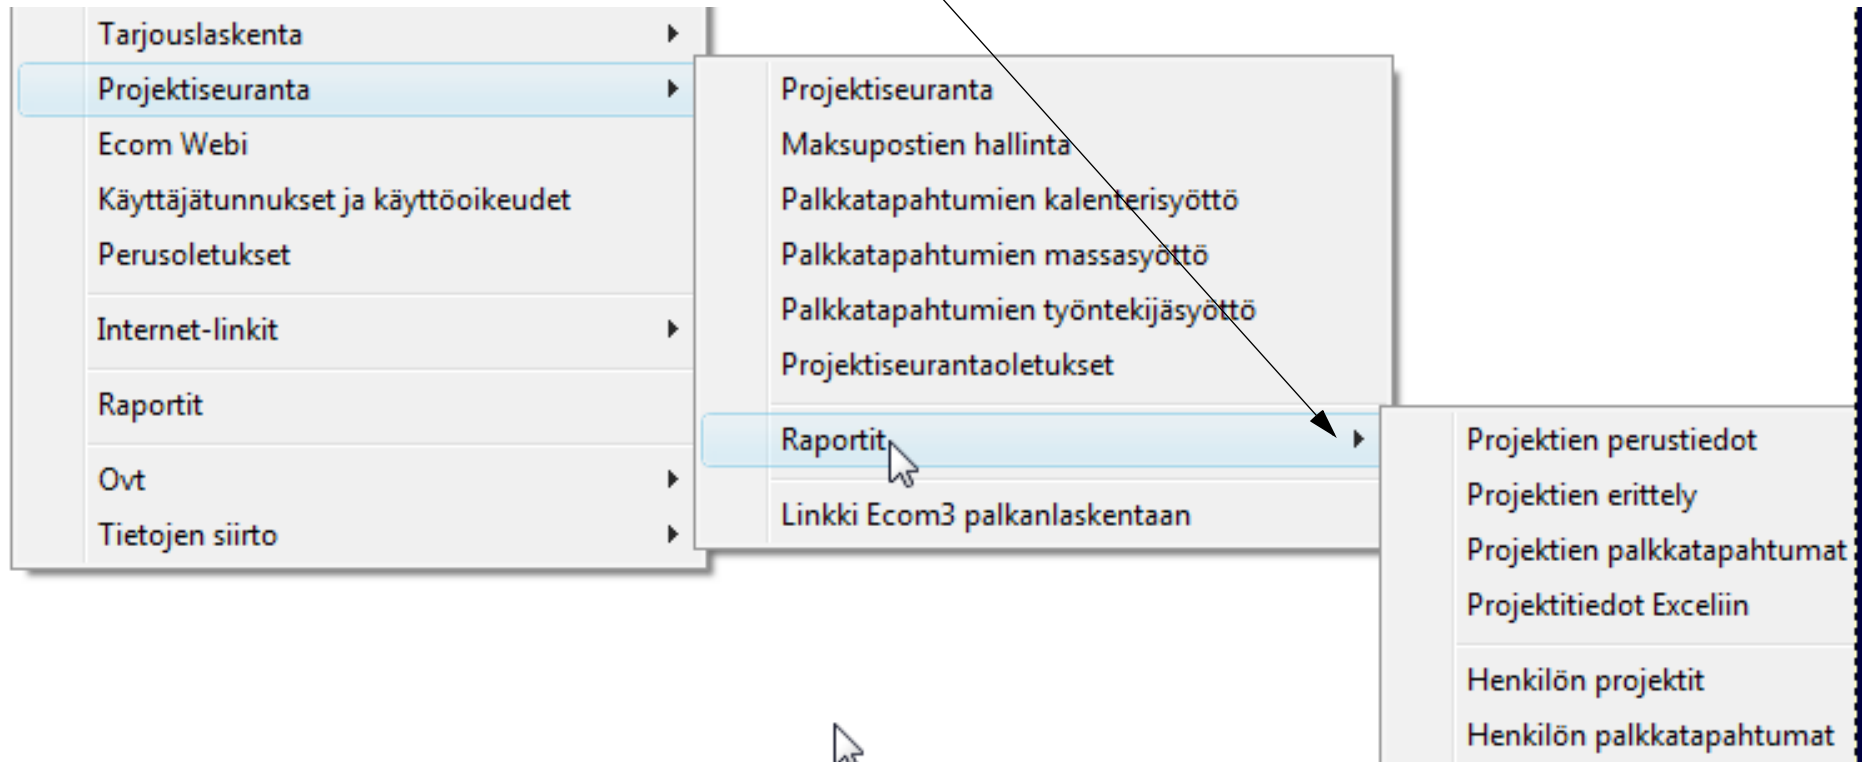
Tarjouslaskenta
Projektiseuranta
Ecom Webi
Käyttäjätunnukset ja käyttöoikeudet
Perusoletukset
Internet-linkit
Raportit
Ovt
Tietojen siirto

Projektiseuranta
Maksupostien hallinta
Palkkatapahtumien kalenterisyöttö
Palkkatapahtumien massasyöttö
Palkkatapahtumien työntekijäsyöttö
Projektiseurantaoletukset
Raportit
Linkki Ecom3 palkanlaskentaan

Projektien perustiedot
Projektien erittely
Projektien palkkatapahtumat
Projektitiedot Exceliin
Henkilön projektit
Henkilön palkkatapahtumat